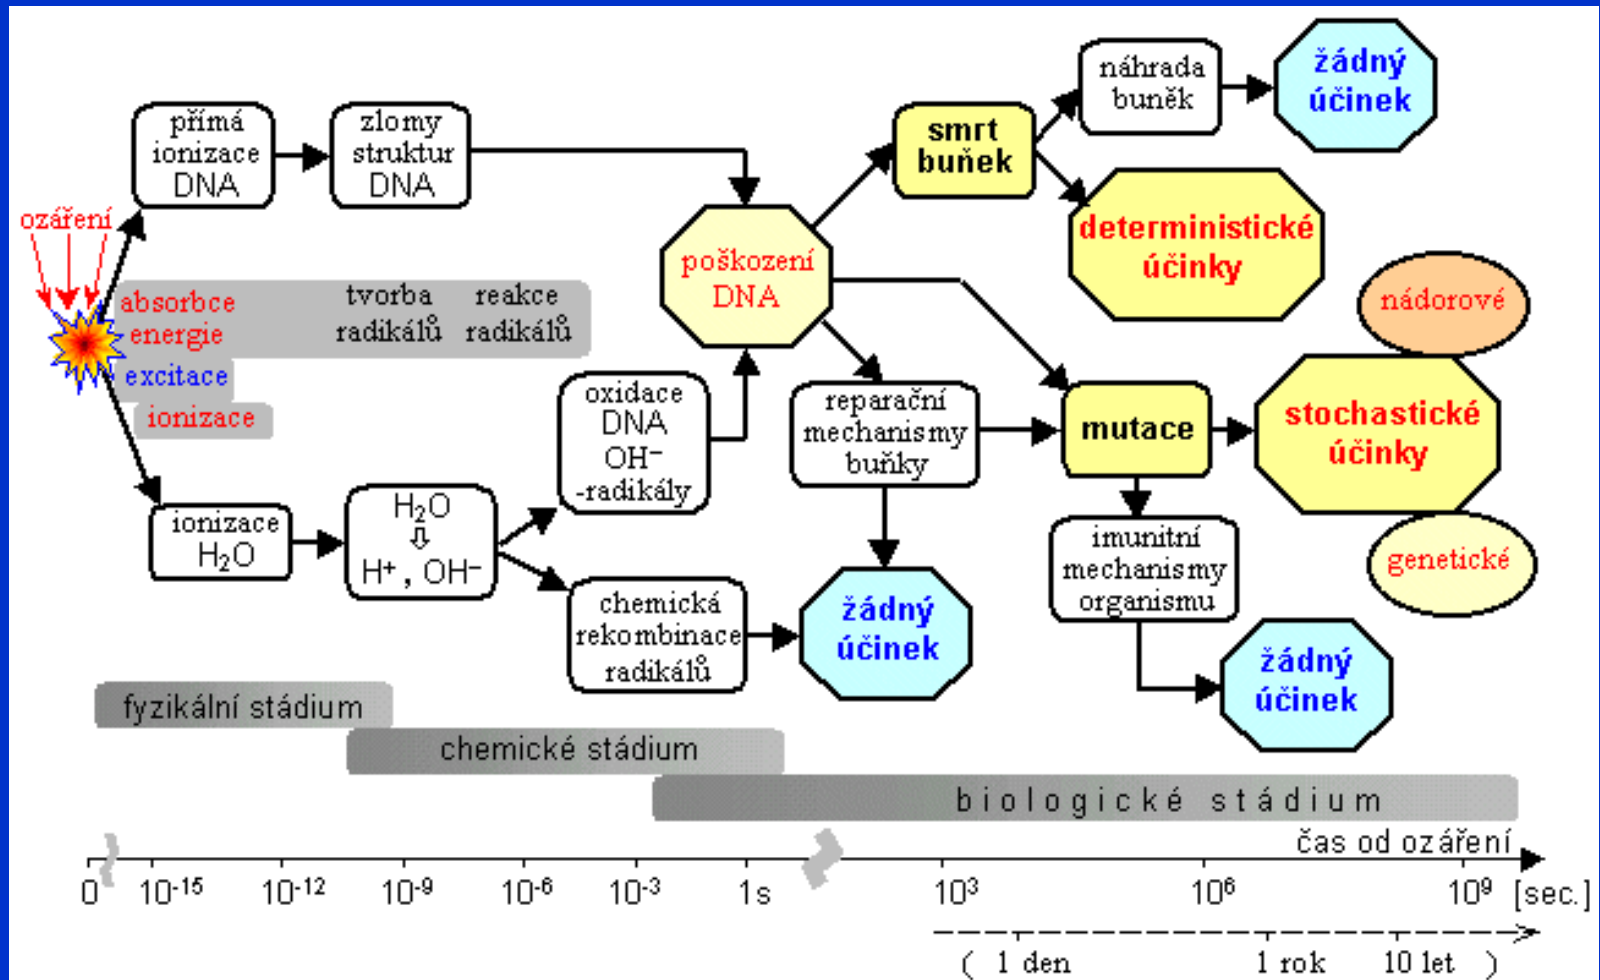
ozáření

přímá ionizace DNA

zlomy struktur DNA

absorbce energie

tvorba radikálů

reakce radikálů

excitace

ionizace

poškození DNA

smrt buňek

náhrada buněk

žádný účinek

deterministické účinky

nádorové

oxidace DNA $OH^-$ -radikály

reparační mechanismy buňky

mutace

stochastické účinky

genetické

ionizace $H_2O$

$H_2O$ ⇩ $H^+$, $OH^-$

chemická rekombinace radikálů

žádný účinek

imunitní mechanismy organismu

žádný účinek

fyzikální stádium

chemické stádium

biologické stádium

čas od ozáření

0 $10^{-15}$ $10^{-12}$ $10^{-9}$ $10^{-6}$ $10^{-3}$ 1s $10^{3}$ $10^{6}$ $10^{9}$ [sec.]

( 1 den 1 rok 10 let )